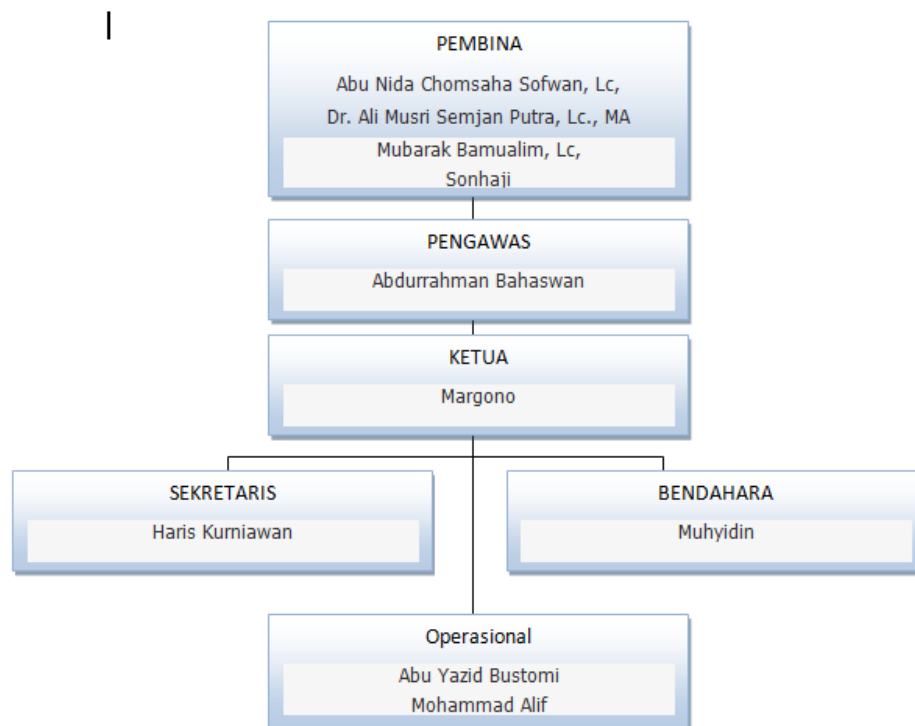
PEMBINA
Abu Nida Chomsaha Sofwan, Lc,
Dr. Ali Musri Semjan Putra, Lc., MA
Mubarak Bamualim, Lc,
Sonhaji

PENGAWAS
Abdurrahman Bahaswan

KETUA
Margono

SEKRETARIS
Haris Kurniawan

BENDAHARA
Muhyidin

Operasional
Abu Yazid Bustomi
Mohammad Alif